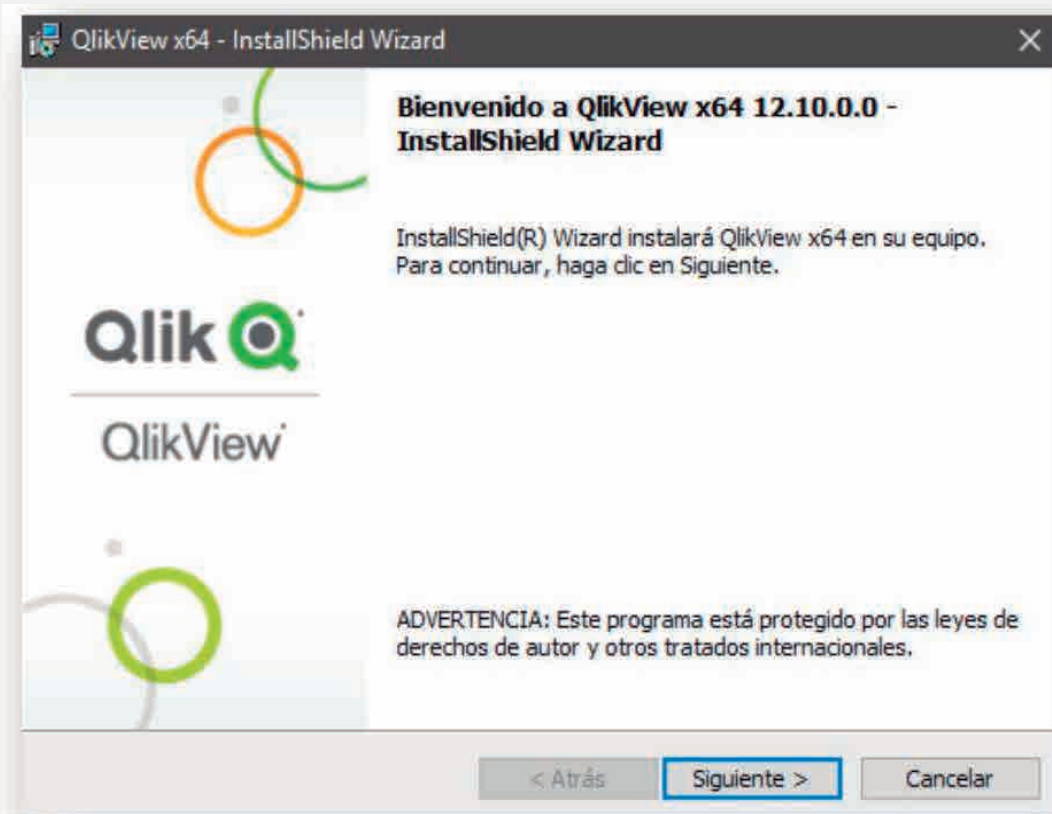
QlikView x64 - InstallShield Wizard

×

Qlik

QlikView

Bienvenido a QlikView x64 12.10.0.0 - InstallShield Wizard

InstallShield(R) Wizard instalará QlikView x64 en su equipo. Para continuar, haga clic en Siguiente.

ADVERTENCIA: Este programa está protegido por las leyes de derechos de autor y otros tratados internacionales.

< Atrás

Siguiente >

Cancelar